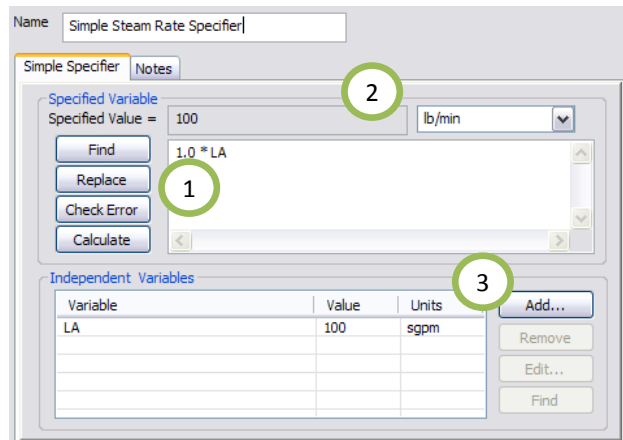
Name Simple Steam Rate Specifier

Simple Specifier Notes

Specified Variable

Specified Value = 100 lb/min

2

Find

Replace

Check Error

Calculate

1.0 * LA

1

Independent Variables

3

| Variable | Value | Units |
|---|---|---|
| LA | 100 | sgpm |

Add...

Remove

Edit...

Find